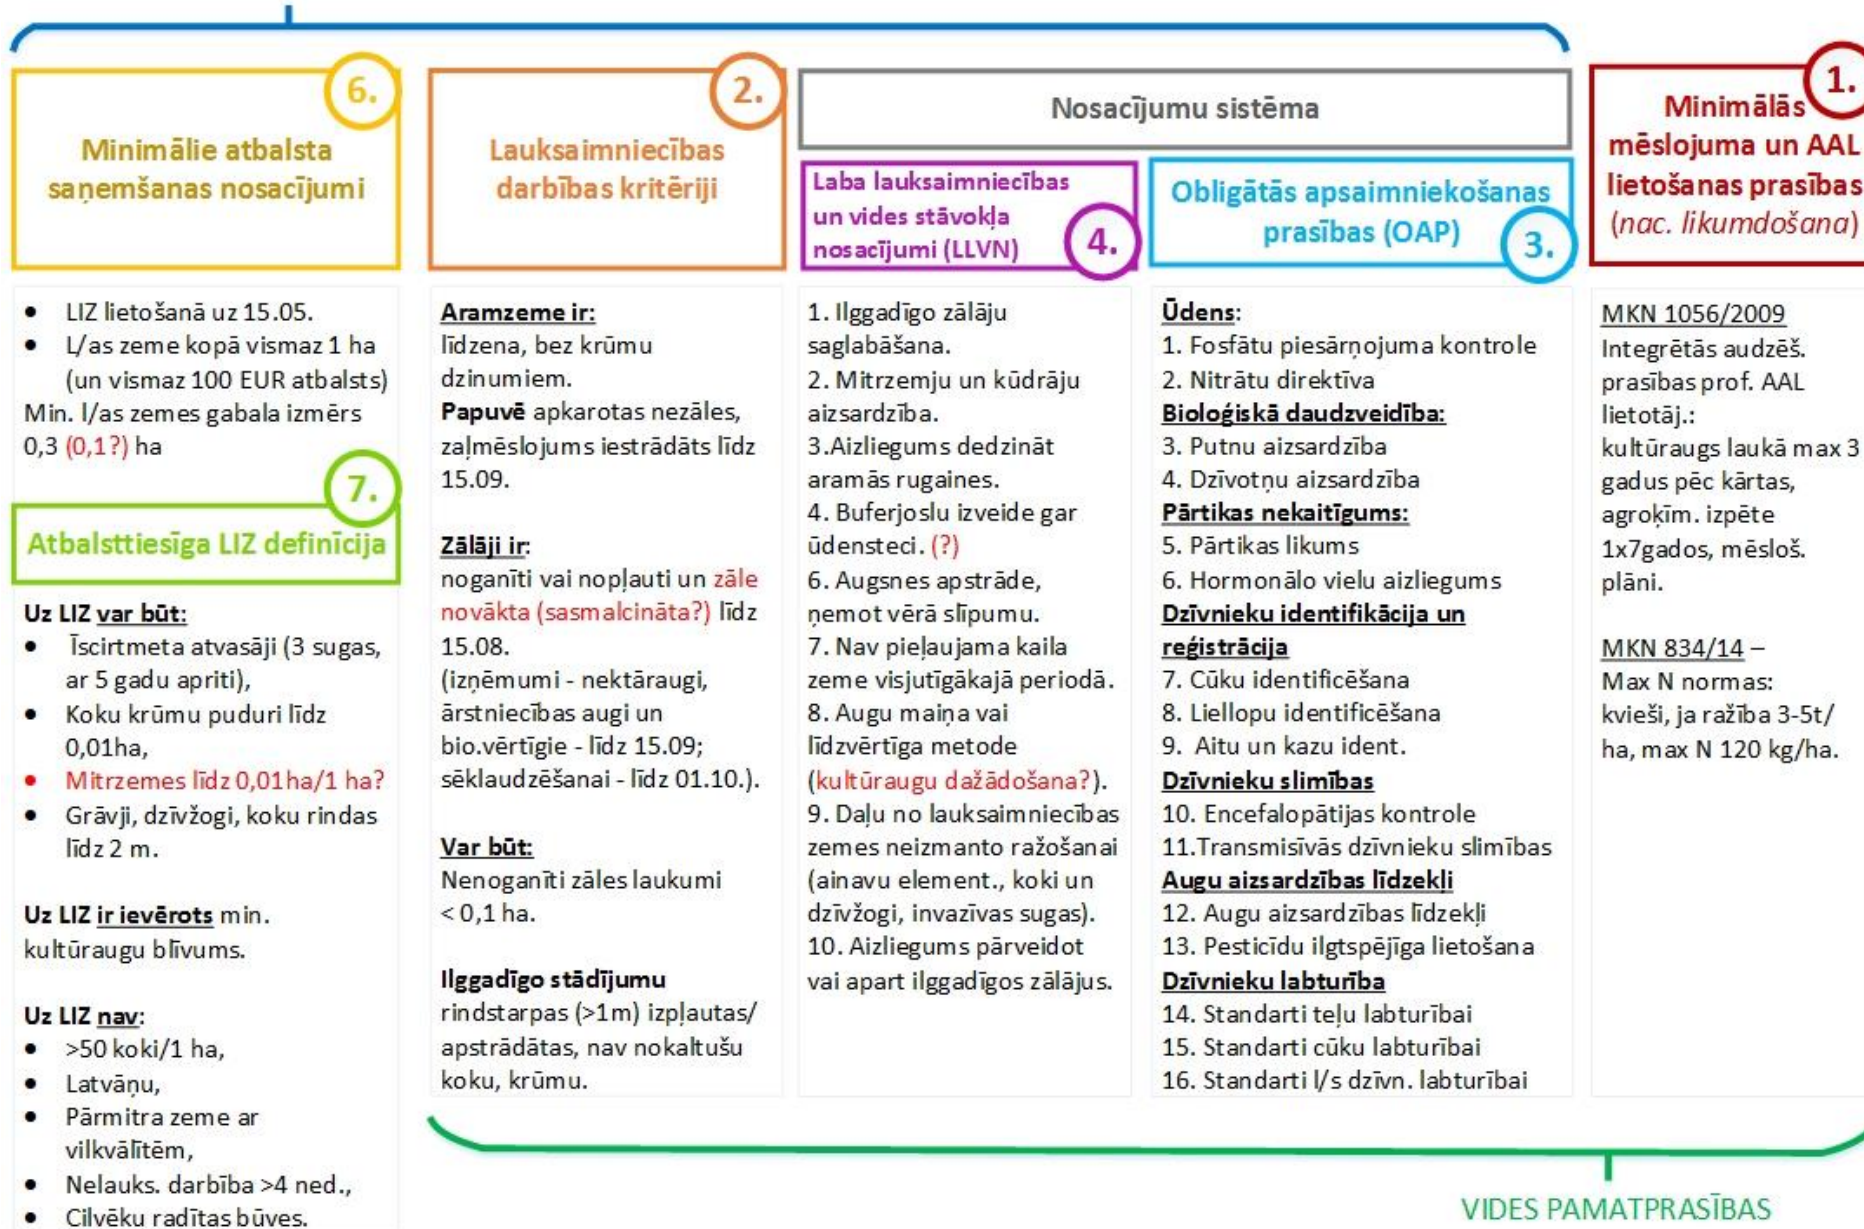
6.

Minimālie atbalsta saņemšanas nosacījumi

2.

Lauksaimniecības darbības kritēriji

Nosacījumu sistēma

Laba lauksaimniecības un vides stāvokļa nosacījumi (LLVN)

4.

Obligātās apsaimniekošanas prasības (OAP)

3.

1.

Minimālās mēslojuma un AAL lietošanas prasības (nac. likumdošana)

- LIZ lietošanā uz 15.05.
- L/as zeme kopā vismaz 1 ha (un vismaz 100 EUR atbalsts)

Min. l/as zemes gabala izmērs 0,3 (0,1?) ha

7.

Atbalsttiesīga LIZ definīcija

Uz LIZ var būt:

- Īscirtmeta atvasāji (3 sugas, ar 5 gadu apriti),
- Koku krūmu puduri līdz 0,01ha,
- Mitrzemes līdz 0,01ha/1 ha?
- Grāvji, dzīvžogi, koku rindas līdz 2 m.

Uz LIZ ir ievērots min. kultūraugu blīvums.

Uz LIZ nav:

- >50 koki/1 ha,
- Latvāņu,
- Pārmitra zeme ar vilkvālītēm,
- Nelauks. darbība >4 ned.,
- Cilvēku radītas būves.

Aramzeme ir:
līdzena, bez krūmu dzinumiem.
Papuvē apkarotas nezāles, zaļmēslojums iestrādāts līdz 15.09.

Zālāji ir:
noganīti vai nopļauti un zāle novākta (sasmalcināta?) līdz 15.08.
(izņēmumi - nektāraugi, ārstniecības augi un bio.vērtīgie - līdz 15.09; sēklaudzēšanai - līdz 01.10.).

Var būt:
Nenoganīti zāles laukumi < 0,1 ha.

Ilggadīgo stādījumu
rindstarpas (>1m) izpļautas/ apstrādātas, nav nokaltušu koku, krūmu.

1. Ilggadīgo zālāju saglabāšana.
2. Mitrzemju un kūdrāju aizsardzība.
3.Aizliegums dedzināt aramās rugaines.
4. Buferjoslu izveide gar ūdensteci. (?)
6. Augsnes apstrāde, ņemot vērā slīpumu.
7. Nav pieļaujama kaila zeme visjutīgākajā periodā.
8. Augu maiņa vai līdzvērtīga metode (kultūraugu dažādošana?).
9. Daļu no lauksaimniecības zemes neizmanto ražošanai (ainavu element., koki un dzīvžogi, invazīvas sugas).
10. Aizliegums pārveidot vai apart ilggadīgos zālājus.

Ūdens:
1. Fosfātu piesārņojuma kontrole
2. Nitrātu direktīva
Bioloģiskā daudzveidība:
3. Putnu aizsardzība
4. Dzīvotņu aizsardzība
Pārtikas nekaitīgums:
5. Pārtikas likums
6. Hormonālo vielu aizliegums
Dzīvnieku identifikācija un reģistrācija
7. Cūku identificēšana
8. Liellopu identificēšana
9. Aitu un kazu ident.
Dzīvnieku slimības
10. Encefalopātijas kontrole
11.Transmisīvās dzīvnieku slimības
Augu aizsardzības līdzekļi
12. Augu aizsardzības līdzekļi
13. Pesticīdu ilgtspējīga lietošana
Dzīvnieku labturība
14. Standarti teļu labturībai
15. Standarti cūku labturībai
16. Standarti l/s dzīvn. labturībai

MKN 1056/2009
Integrētās audzēš. prasības prof. AAL lietotāj.:
kultūraugs laukā max 3 gadus pēc kārtas, agroķīm. izpēte 1x7gados, mēsloš. plāni.

MKN 834/14 –
Max N normas:
kvieši, ja ražība 3-5t/ ha, max N 120 kg/ha.

VIDES PAMATPRASĪBAS